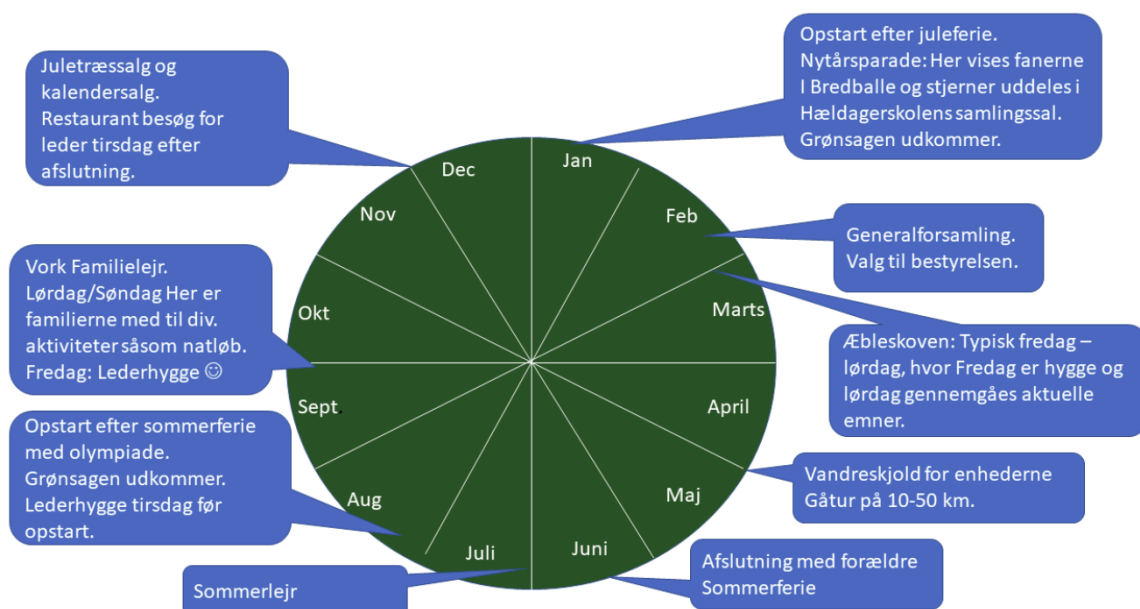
Juletræssalg og kalendersalg. Restaurant besøg for leder tirsdag efter afslutning.

Opstart efter juleferie. Nytårsparade: Her vises fanerne I Bredballe og stjerner uddeles i Hældagerskolens samlingssal. Grønsagen udkommer.

Dec

Jan

Nov

Feb

Generalforsamling. Valg til bestyrelsen.

Vork Familielejr. Lørdag/Søndag Her er familierne med til div. aktiviteter såsom natløb. Fredag: Lederhygge ☺

Okt

Marts

Æbleskoven: Typisk fredag – lørdag, hvor Fredag er hygge og lørdag gennemgåes aktuelle emner.

Sept.

April

Opstart efter sommerferie med olympiade. Grønsagen udkommer. Lederhygge tirsdag før opstart.

Aug

Maj

Vandreskjold for enhederne Gåtur på 10-50 km.

Juli

Juni

Afslutning med forældre Sommerferie

Sommerlejr